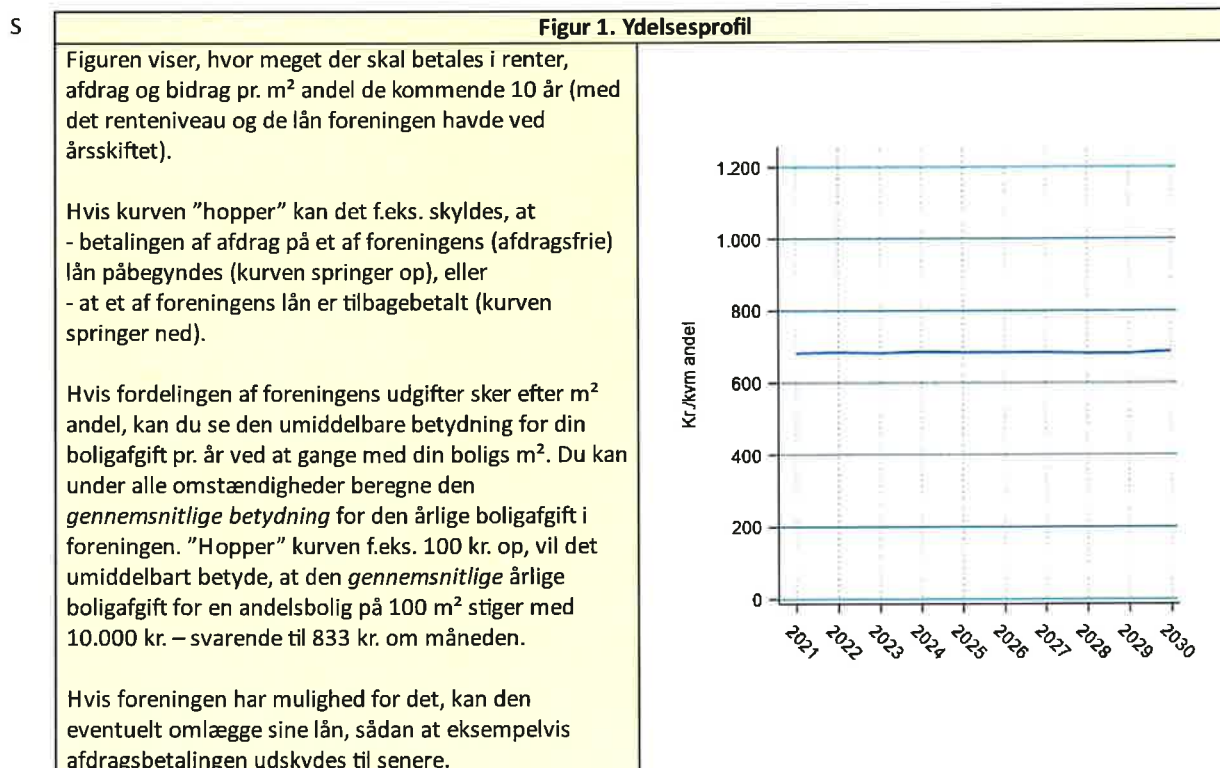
S

Figur 1. Ydelsesprofil

Figuren viser, hvor meget der skal betales i renter, afdrag og bidrag pr. m² andel de kommende 10 år (med det renteniveau og de lån foreningen havde ved årsskiftet).

Hvis kurven "hopper" kan det f.eks. skyldes, at
- betalingen af afdrag på et af foreningens (afdragsfrie) lån påbegyndes (kurven springer op), eller
- at et af foreningens lån er tilbagebetalt (kurven springer ned).

Hvis fordelingen af foreningens udgifter sker efter m² andel, kan du se den umiddelbare betydning for din boligafgift pr. år ved at gange med din boligs m². Du kan under alle omstændigheder beregne den *gennemsnitlige betydning* for den årlige boligafgift i foreningen. "Hopper" kurven f.eks. 100 kr. op, vil det umiddelbart betyde, at den *gennemsnitlige* årlige boligafgift for en andelsbolig på 100 m² stiger med 10.000 kr. – svarende til 833 kr. om måneden.

Hvis foreningen har mulighed for det, kan den eventuelt omlægge sine lån, sådan at eksempelvis afdragsbetalingen udskydes til senere.

1.200
1.000
800
600
400
200
0
Kr./kvm andel
2021 2022 2023 2024 2025 2026 2027 2028 2029 2030